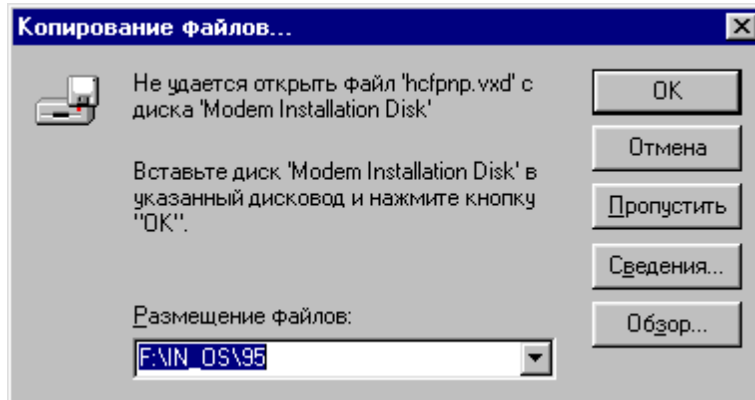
Копирование файлов...

Не удается открыть файл 'hcfpnp.vxd' с диска 'Modem Installation Disk'

Вставьте диск 'Modem Installation Disk' в указанный дисковод и нажмите кнопку "OK".

Размещение файлов:

F:\IN_OS\95

OK

Отмена

Пропустить

Сведения...

Обзор...